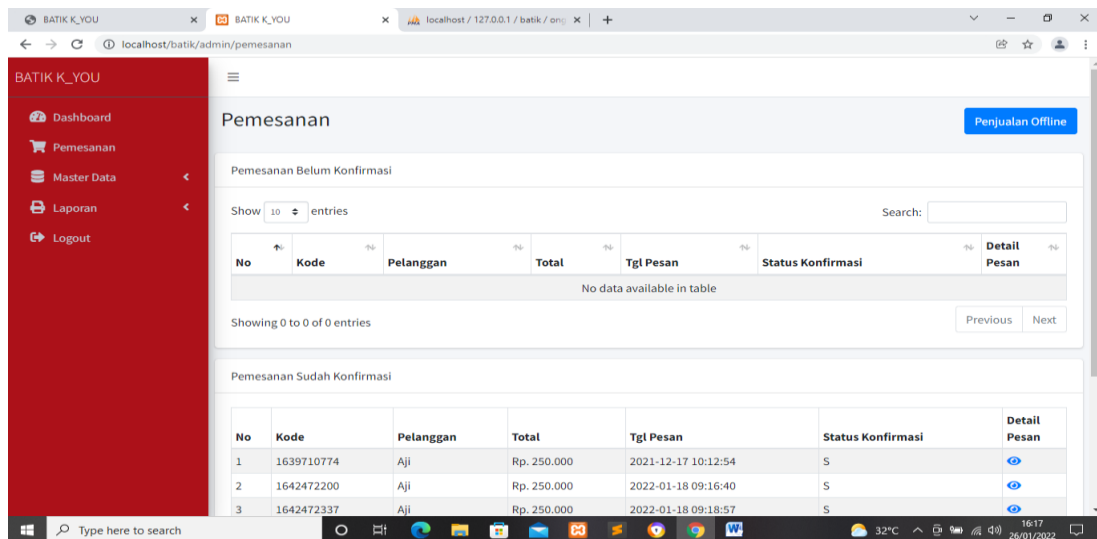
BATIK K_YOU ×
BATIK K_YOU ×
localhost / 127.0.0.1 / batik / ong ×
+

localhost/batik/admin/pemesanan

BATIK K_YOU

Dashboard
Pemesanan
Master Data
Laporan
Logout

Pemesanan

Penjualan Offline

Pemesanan Belum Konfirmasi

Show 10 entries

Search:

| No | Kode | Pelanggan | Total | Tgl Pesan | Status Konfirmasi | Detail Pesan |
|---|---|---|---|---|---|---|
| No data available in table | | | | | | |

Showing 0 to 0 of 0 entries

Previous Next

Pemesanan Sudah Konfirmasi

| No | Kode | Pelanggan | Total | Tgl Pesan | Status Konfirmasi | Detail Pesan |
|---|---|---|---|---|---|---|
| 1 | 1639710774 | Aji | Rp. 250.000 | 2021-12-17 10:12:54 | S | |
| 2 | 1642472200 | Aji | Rp. 250.000 | 2022-01-18 09:16:40 | S | |
| 3 | 1642472337 | Aji | Rp. 250.000 | 2022-01-18 09:18:57 | S | |

Type here to search

32°C 16:17 26/01/2022